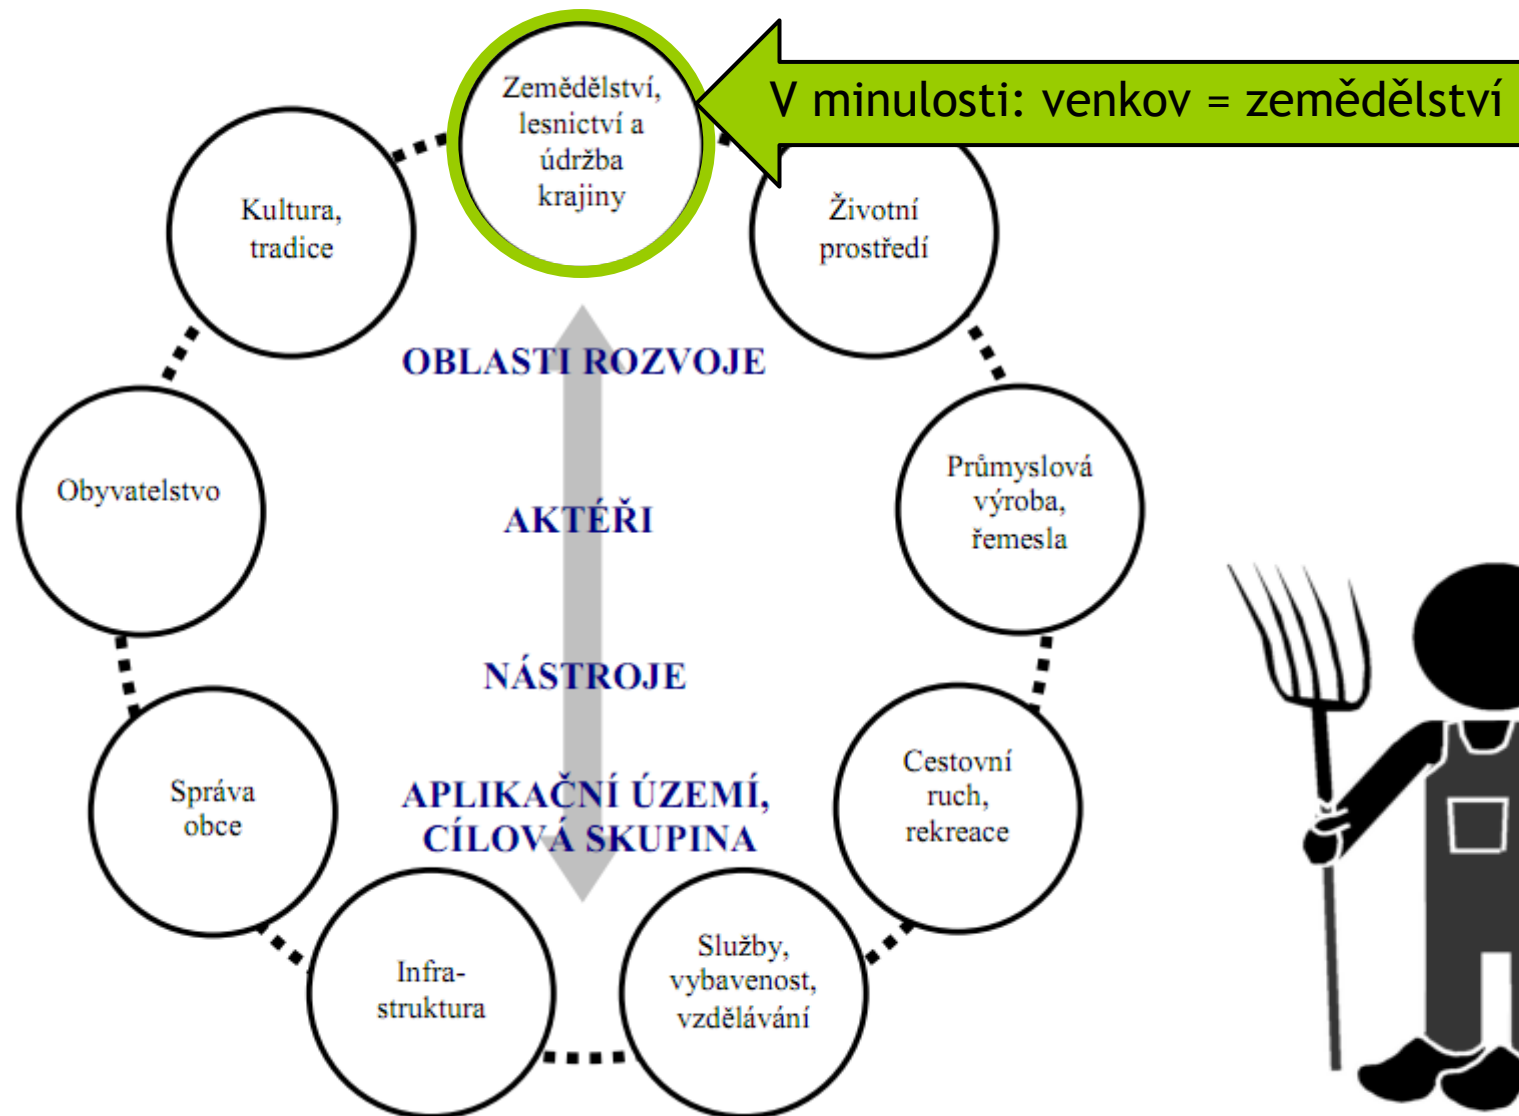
V minulosti: venkov = zemědělství

Zemědělství, lesnictví a údržba krajiny

Kultura, tradice

Životní prostředí

OBLASTI ROZVOJE

Obyvatelstvo

AKTÉŘI

Průmyslová výroba, řemesla

NÁSTROJE

Cestovní ruch, rekreace

Správa obce

APLIKAČNÍ ÚZEMÍ, CÍLOVÁ SKUPINA

Infra-struktura

Služby, vybavenost, vzdělávání